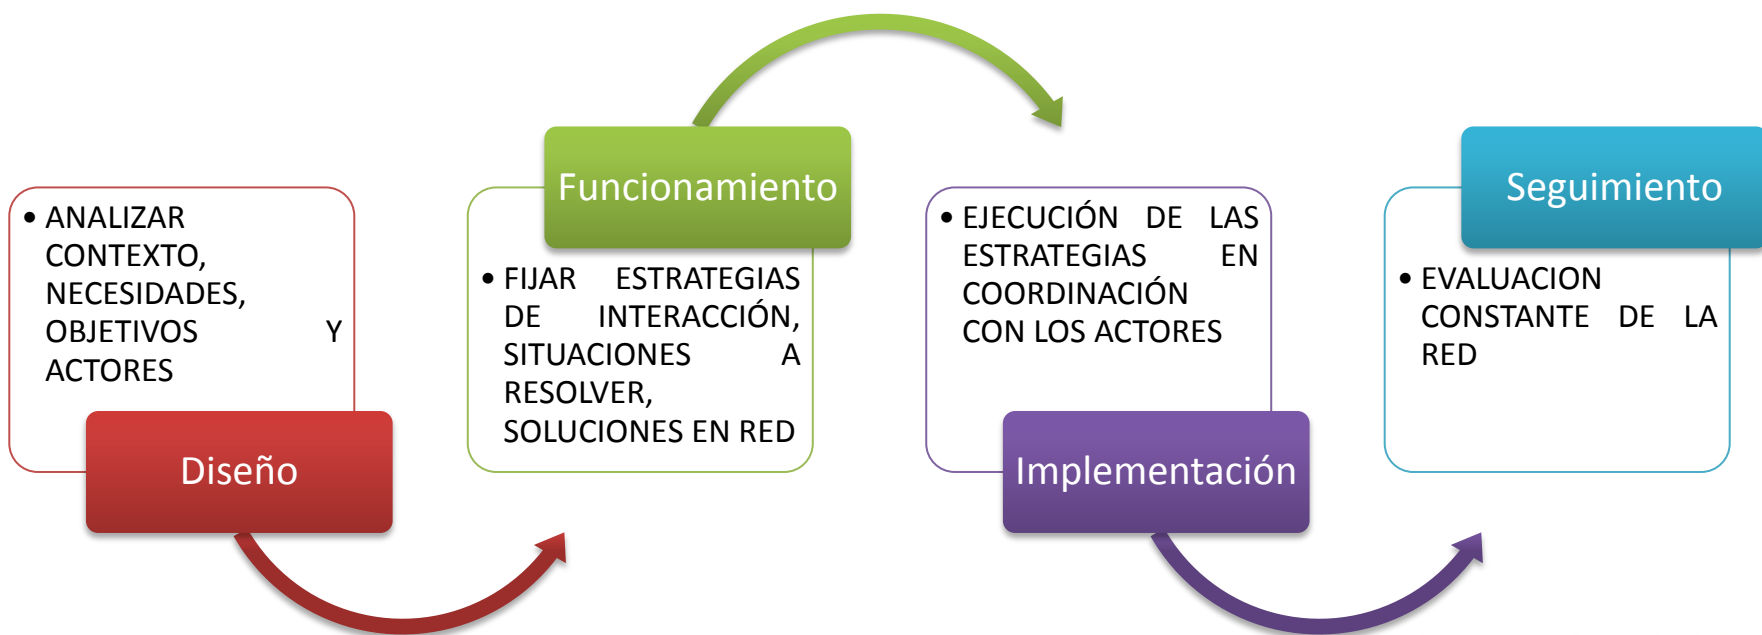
• ANALIZAR CONTEXTO, NECESIDADES, OBJETIVOS Y ACTORES

Diseño

Funcionamiento

• FIJAR ESTRATEGIAS DE INTERACCIÓN, SITUACIONES A RESOLVER, SOLUCIONES EN RED

• EJECUCIÓN DE LAS ESTRATEGIAS EN COORDINACIÓN CON LOS ACTORES

Implementación

Seguimiento

• EVALUACION CONSTANTE DE LA RED